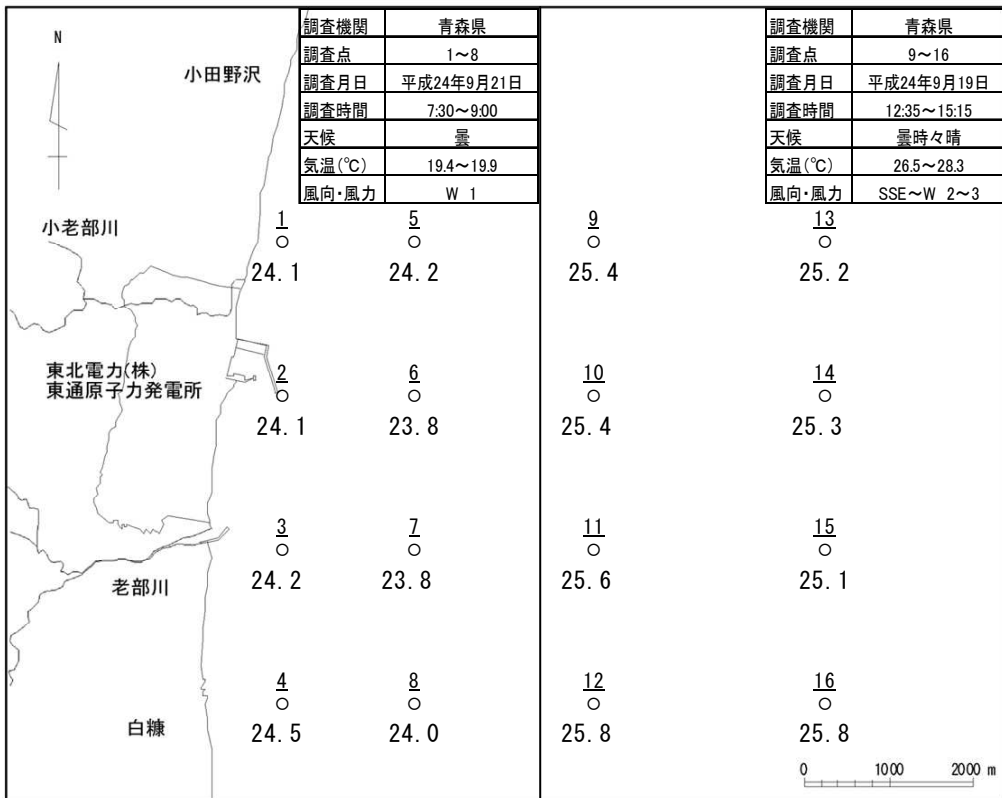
N

小田野沢

| 調査機関 | 青森県 |
|---|---|
| 調査点 | 1～8 |
| 調査月日 | 平成24年9月21日 |
| 調査時間 | 7:30～9:00 |
| 天候 | 曇 |
| 気温(℃) | 19.4～19.9 |
| 風向・風力 | W 1 |

| 調査機関 | 青森県 |
|---|---|
| 調査点 | 9～16 |
| 調査月日 | 平成24年9月19日 |
| 調査時間 | 12:35～15:15 |
| 天候 | 曇時々晴 |
| 気温(℃) | 26.5～28.3 |
| 風向・風力 | SSE～W 2～3 |

小老部川

1 24.1
5 24.2
9 25.4
13 25.2

東北電力(株)
東通原子力発電所

2 24.1
6 23.8
10 25.4
14 25.3

3 24.2
7 23.8
11 25.6
15 25.1

老部川

4 24.5
8 24.0
12 25.8
16 25.8

白糠

0 1000 2000 m